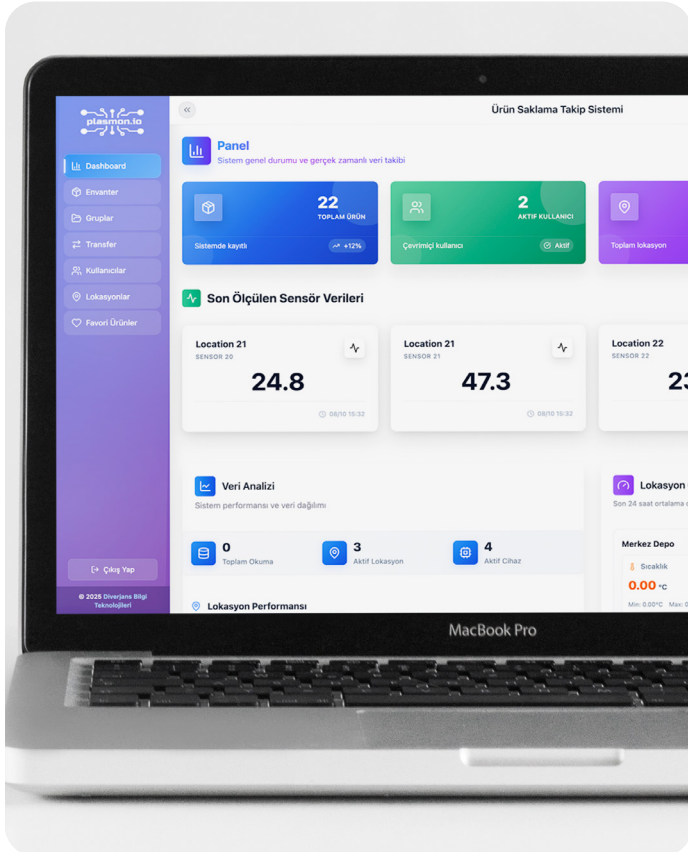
plasmon.io

Dashboard
Envanter
Gruplar
Transfer
Kullanıcılar
Lokasyonlar
Favori Ürünler

Çıkış Yap

© 2025 Diverjans Bilgi Teknolojileri

«

Ürün Saklama Takip Sistemi

Panel
Sistem genel durumu ve gerçek zamanlı veri takibi

22
TOPLAM ÜRÜN
Sistemde kayıtlı
+12%

2
AKTİF KULLANICI
Çevrimiçi kullanıcı
Aktif

Toplam lokasyon

Son Ölçülen Sensör Verileri

Location 21
SENSOR 20
24.8
08/10 15:32

Location 21
SENSOR 21
47.3
08/10 15:32

Location 22
SENSOR 22
2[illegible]

Veri Analizi
Sistem performansı ve veri dağılımı

0
Toplam Okuma

3
Aktif Lokasyon

4
Aktif Cihaz

Lokasyon Performansı

Lokasyon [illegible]
Son 24 saat ortalama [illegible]

Merkez Depo
Sıcaklık
0.00 °C
Min: 0.00°C Max: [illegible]

MacBook Pro